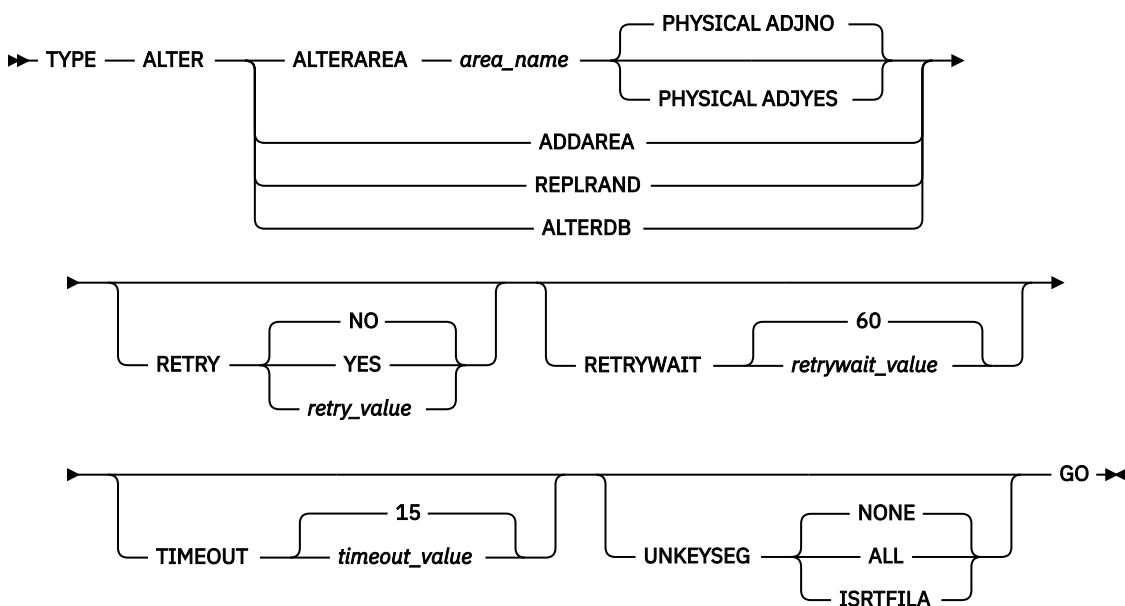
TYPE ALTER ALTERAREA *area_name* PHYSICAL ADJNO PHYSICAL ADJYES
ADDAREA
REPLRAND
ALTERDB

RETRY NO YES *retry_value* RETRYWAIT 60 *retrywait_value*

TIMEOUT 15 *timeout_value* UNKEYSEG NONE ALL ISRTFILA GO